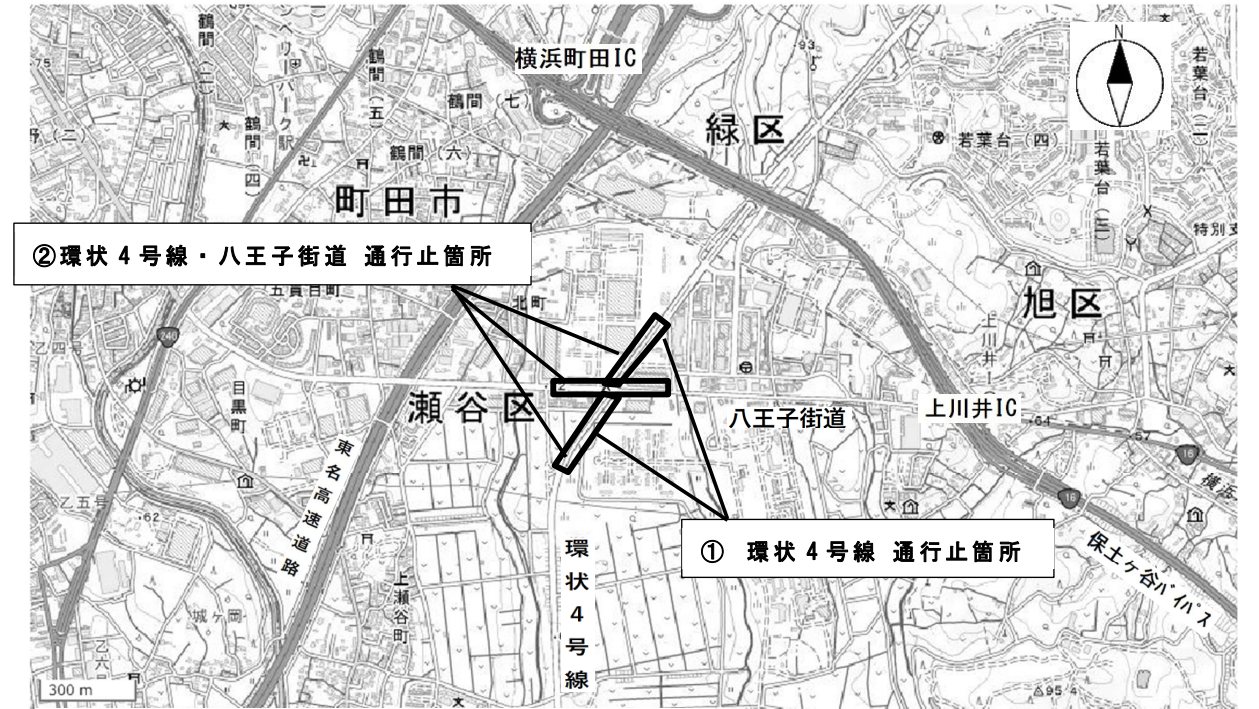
横浜町田IC

緑区

町田市

②環状４号線・八王子街道 通行止箇所

旭区

瀬谷区

八王子街道

上川井IC

東名高速道路

環状４号線

① 環状４号線 通行止箇所

保土ヶ谷バイパス

鶴間(七)

鶴間(六)

鶴間(五)

鶴間(四)

鶴間(二)

南町田グランベリーパーク駅

若葉台(四)

若葉台(二)

若葉台(三)

北町

五貫目町

目黒町

上瀬谷町

上川井町

城ケ岡

乙四号

乙五号

乙六号

特別支

N

300 m

240

16

16

62

64

67

93

95.4

75